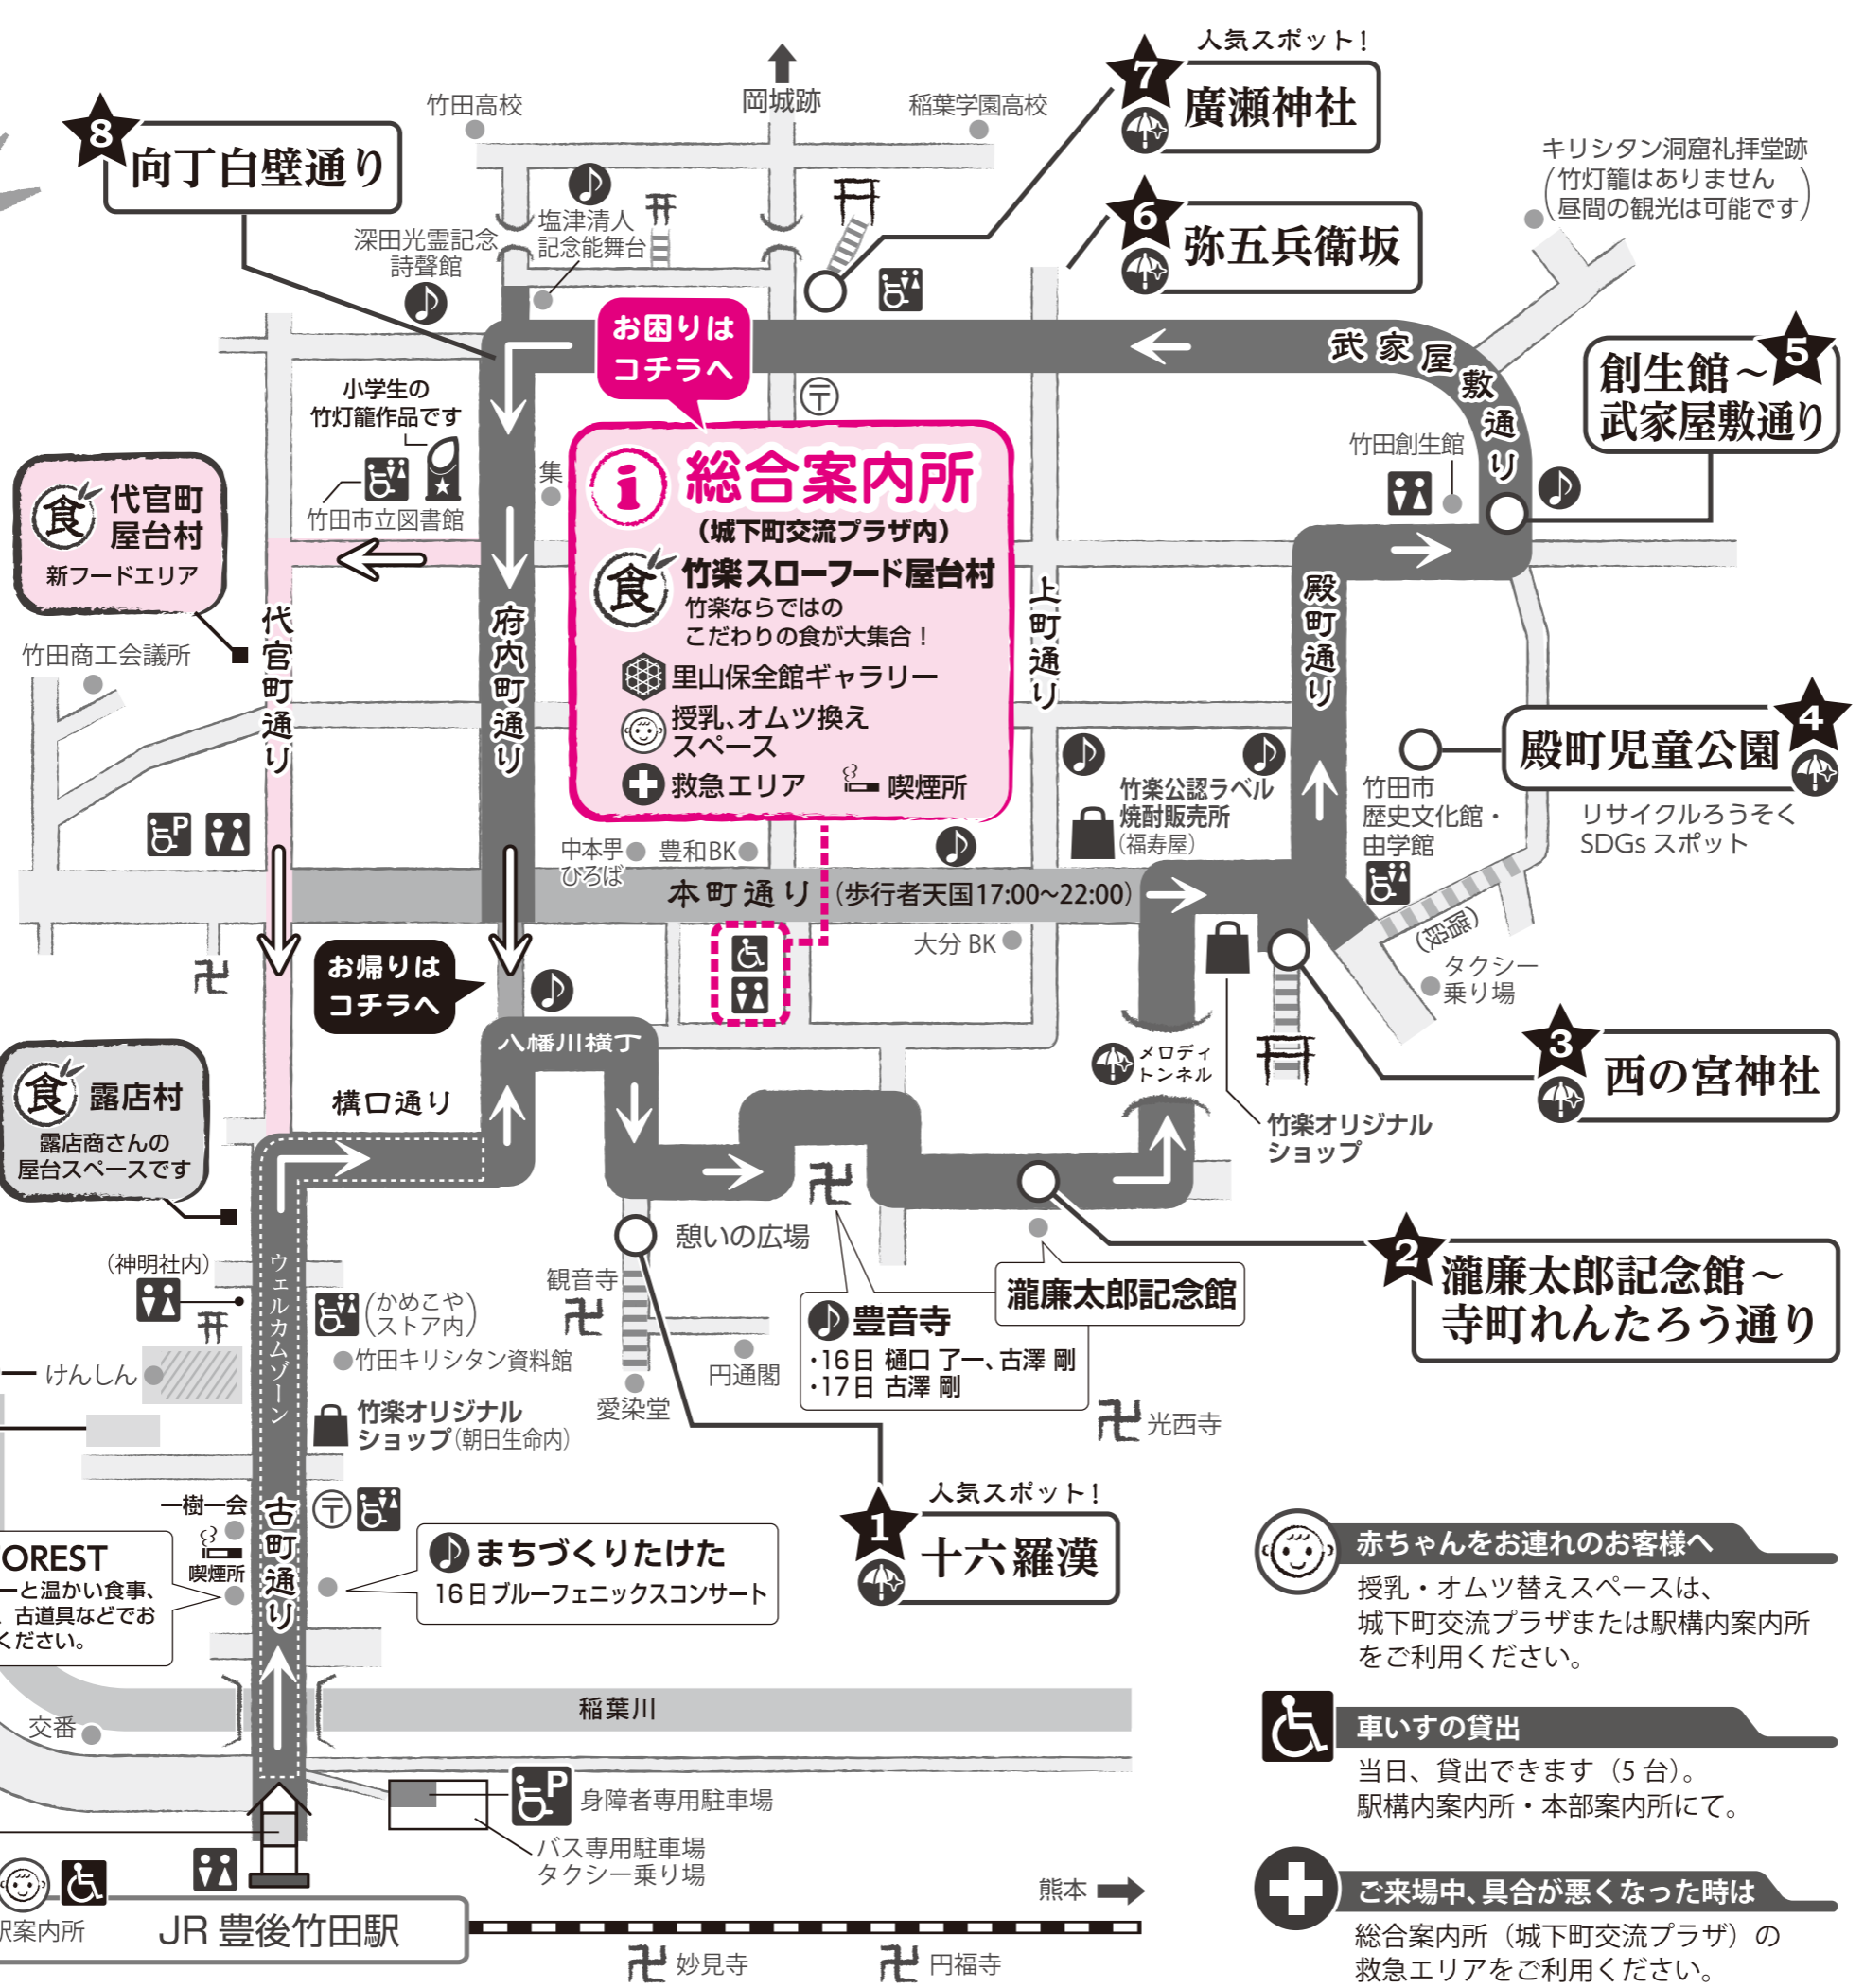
人気スポット！
7 廣瀬神社
8 向丁白壁通り
竹田高校
岡城跡
稲葉学園高校
6 弥五兵衛坂
キリシタン洞窟礼拝堂跡（竹灯籠はありません 昼間の観光は可能です）
塩津清人記念能舞台
深田光霊記念詩聲館
お困りは コチラへ
武家屋敷通り
5 創生館～武家屋敷通り
竹田創生館
小学生の竹灯籠作品です
竹田市立図書館
集
総合案内所
（城下町交流プラザ内）
竹楽スローフード屋台村
竹楽ならではのこだわりの食が大集合！
里山保全館ギャラリー
授乳、オムツ換えスペース
救急エリア
喫煙所
食 代官町屋台村
新フードエリア
竹田商工会議所
代官町通り
府内町通り
上町通り
殿町通り
4 殿町児童公園
リサイクルろうそく SDGs スポット
竹田市歴史文化館・由学館
竹楽公認ラベル焼酎販売所（福寿屋）
中本界ひろば
豊和BK
本町通り（歩行者天国17:00～22:00）
大分 BK
（階段）
タクシー乗り場
お帰りは コチラへ
八幡川横丁
メロディトンネル
3 西の宮神社
竹楽オリジナルショップ
食 露店村
露店商さんの屋台スペースです
横口通り
憩いの広場
観音寺
2 瀧廉太郎記念館～寺町れんたろう通り
瀧廉太郎記念館
豊音寺
・16日 樋口 了一、古澤 剛
・17日 古澤 剛
（神明社内）
（かめこや ストア内）
竹田キリシタン資料館
けんしん
円通閣
愛染堂
光西寺
竹楽オリジナルショップ（朝日生命内）
ウェルカムゾーン
人気スポット！
1 十六羅漢
一樹一会
喫煙所
古町通り
OREST
ーと温かい食事、古道具などでおください。
まちづくりたけた
16日ブルーフェニックスコンサート
赤ちゃんをお連れのお客様へ
授乳・オムツ替えスペースは、城下町交流プラザまたは駅構内案内所をご利用ください。
稲葉川
交番
車いすの貸出
当日、貸出できます（5台）。駅構内案内所・本部案内所にて。
身障者専用駐車場
バス専用駐車場 タクシー乗り場
熊本
ご来場中、具合が悪くなった時は
総合案内所（城下町交流プラザ）の救急エリアをご利用ください。
駅案内所
JR 豊後竹田駅
妙見寺
円福寺